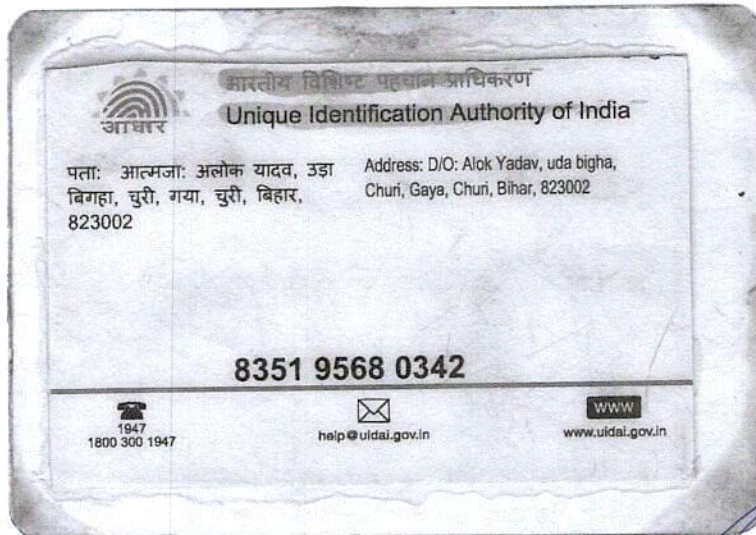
आधार

भारतीय विशिष्ट पहचान प्राधिकरण
Unique Identification Authority of India

पता: आत्मजा: अलोक यादव, उड़ा बिगहा, चुरी, गया, चुरी, बिहार, 823002

Address: D/O: Alok Yadav, uda bigha, Churi, Gaya, Churi, Bihar, 823002

8351 9568 0342

1947
1800 300 1947

help@uidai.gov.in

WWW
www.uidai.gov.in